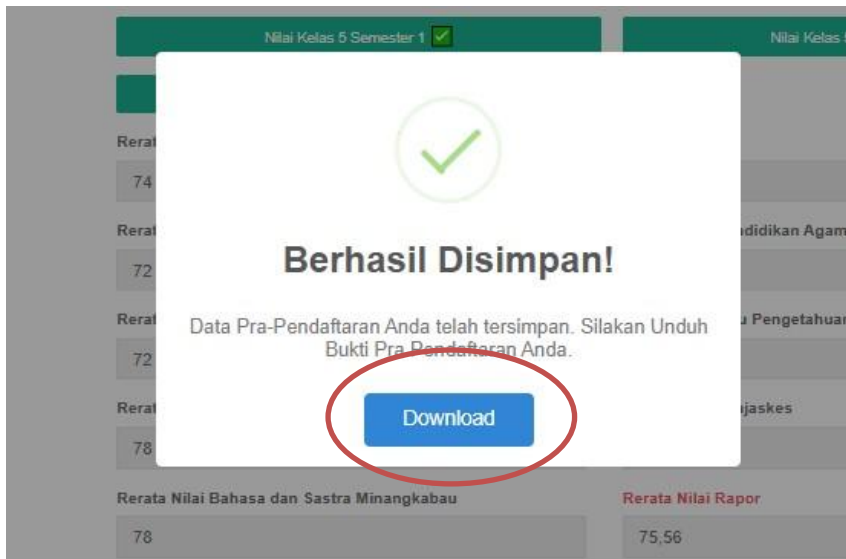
Nilai Kelas 5 Semester 1 ✓

Nilai Kelas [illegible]

Rerat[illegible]

74

Rerat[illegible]

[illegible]ndidikan Agam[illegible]

72

Rerat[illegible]

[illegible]u Pengetahua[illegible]

72

Rerat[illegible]

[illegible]jaskes

78

Berhasil Disimpan!

Data Pra-Pendaftaran Anda telah tersimpan. Silakan Unduh Bukti Pra Pendaftaran Anda.

Download

Rerata Nilai Bahasa dan Sastra Minangkabau

78

Rerata Nilai Rapor

75,56